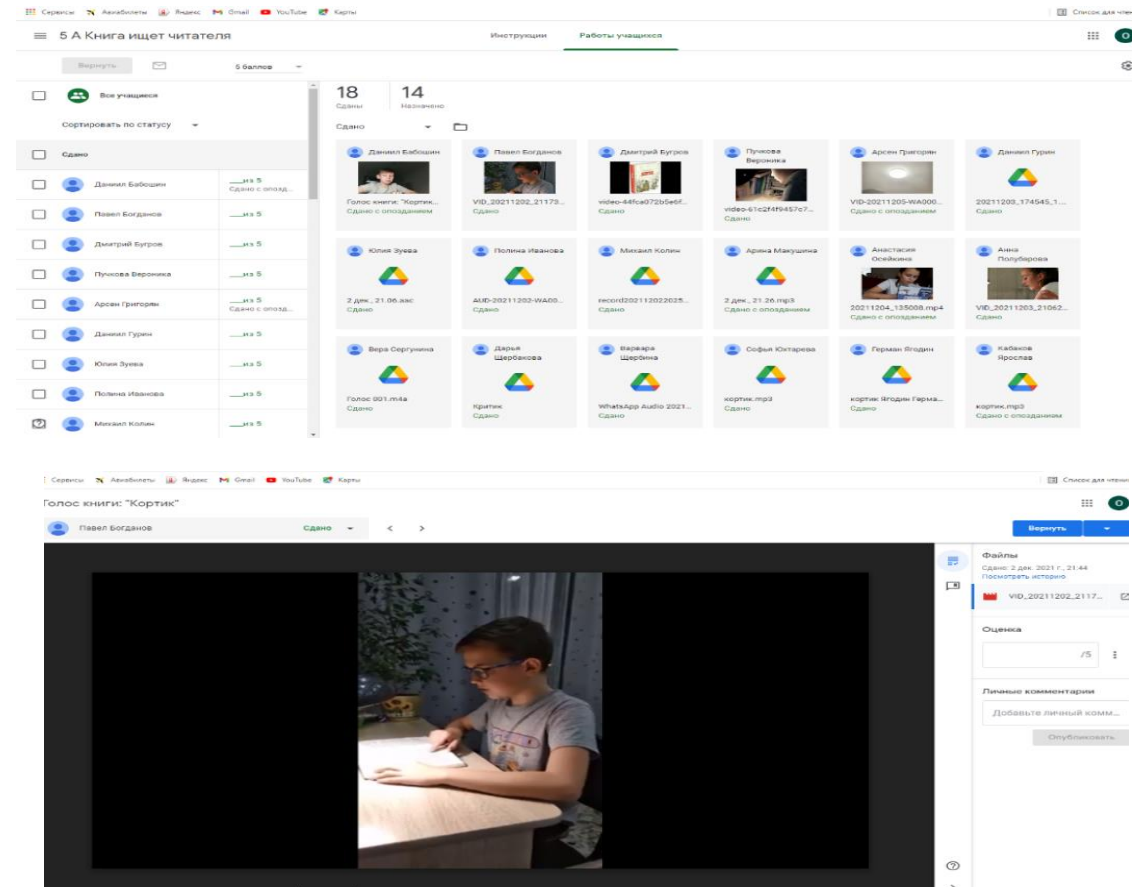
Сервисы Авиабилеты Яндекс Gmail YouTube Карты
Список для чтения

≡ 5 А Книга ищет читателя

Инструкции Работы учащихся

Вернуть 5 баллов

Все учащиеся

Сортировать по статусу

Сдано

| | |
|---|---|
| Даниил Бабошин | __из 5 Сдано с опозд... |
| Павел Богданов | __из 5 |
| Дмитрий Бугров | __из 5 |
| Пучкова Вероника | __из 5 |
| Арсен Григорян | __из 5 Сдано с опозд... |
| Даниил Гурин | __из 5 |
| Юлия Зуева | __из 5 |
| Полина Иванова | __из 5 |
| Михаил Колин | __из 5 |

18 Сданы
14 Назначено

Сдано

Даниил Бабошин
Голос книги: "Кортик...
Сдано с опозданием

Павел Богданов
VID_20211202_21173...
Сдано

Дмитрий Бугров
video-44fca072b5e6f...
Сдано

Пучкова Вероника
video-61c2f4f9457c7...
Сдано

Арсен Григорян
VID-20211205-WA000...
Сдано с опозданием

Даниил Гурин
20211203_174545_1...
Сдано

Юлия Зуева
2 дек., 21.06.aac
Сдано

Полина Иванова
AUD-20211202-WA00...
Сдано

Михаил Колин
record202112022025...
Сдано

Арина Макушина
2 дек., 21.26.mp3
Сдано с опозданием

Анастасия Осейкина
20211204_135008.mp4
Сдано с опозданием

Анна Полубарова
VID_20211203_21062...
Сдано

Вера Сергунина
Голос 001.m4a
Сдано

Дарья Щербакова
Критик
Сдано

Варвара Щербина
WhatsApp Audio 2021...
Сдано

Софья Юхтарева
кортик.mp3
Сдано

Герман Ягодин
кортик Ягодин Герма...
Сдано

Кабанов Ярослав
кортик.mp3
Сдано с опозданием

Сервисы Авиабилеты Яндекс Gmail YouTube Карты
Список для чтения

Голос книги: "Кортик"

Павел Богданов Сдано

Вернуть

Файлы
Сдано: 2 дек. 2021 г., 21:44
Посмотреть историю
VID_20211202_2117...

Оценка
/5

Личные комментарии
Добавьте личный комм...
Опубликовать